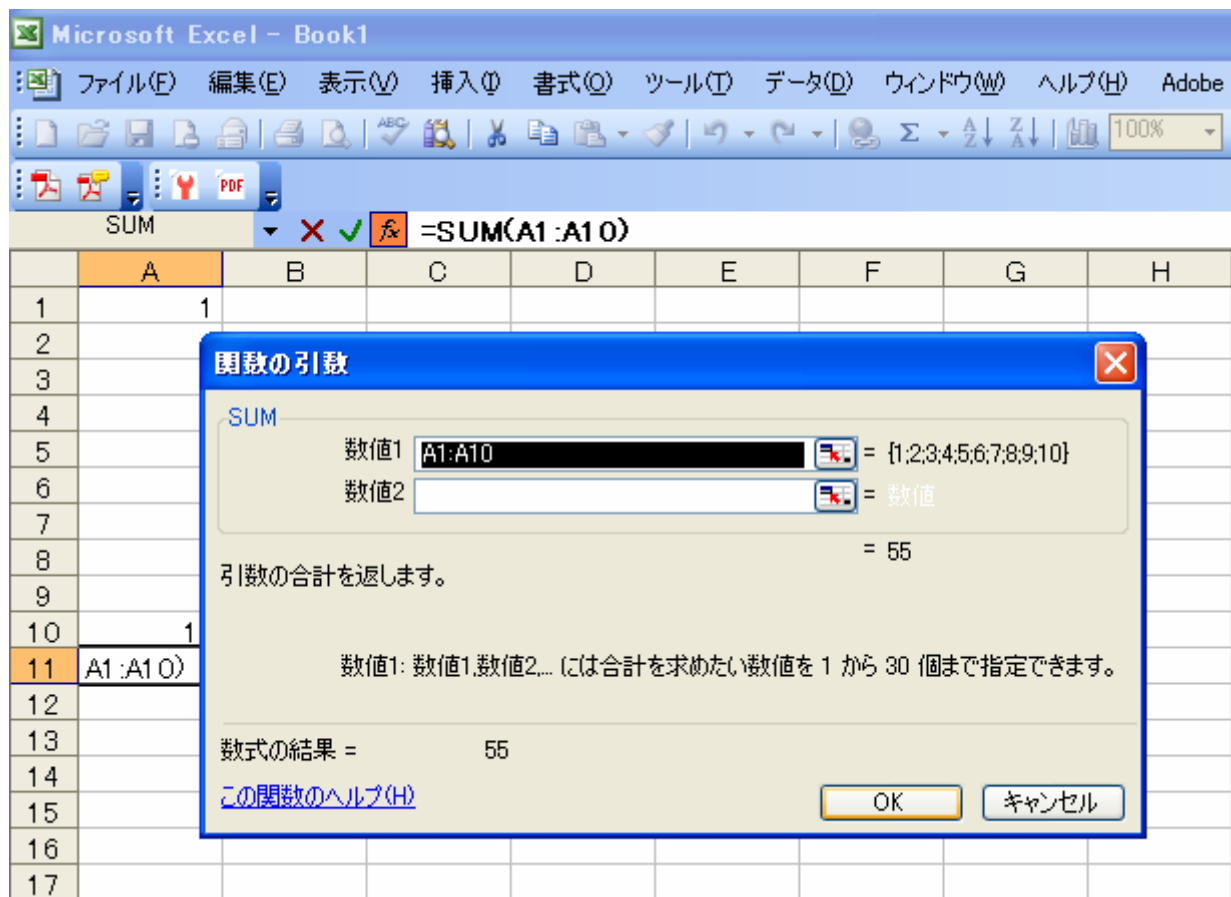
Microsoft Excel - Book1

ファイル(F) 編集(E) 表示(V) 挿入(I) 書式(O) ツール(T) データ(D) ウィンドウ(W) ヘルプ(H) Adobe

100%

PDF

SUM

=SUM(A1:A10)

| | A | B | C | D | E | F | G | H |
|---|---|---|---|---|---|---|---|---|
| 1 | 1 | | | | | | | |
| 2 | | | | | | | | |
| 3 | | | | | | | | |
| 4 | | | | | | | | |
| 5 | | | | | | | | |
| 6 | | | | | | | | |
| 7 | | | | | | | | |
| 8 | | | | | | | | |
| 9 | | | | | | | | |
| 10 | 1 | | | | | | | |
| 11 | A1:A10) | | | | | | | |
| 12 | | | | | | | | |
| 13 | | | | | | | | |
| 14 | | | | | | | | |
| 15 | | | | | | | | |
| 16 | | | | | | | | |
| 17 | | | | | | | | |

関数の引数

SUM

数値1 A1:A10 = {1;2;3;4;5;6;7;8;9;10}

数値2 = 数値

= 55

引数の合計を返します。

数値1: 数値1,数値2,... には合計を求めたい数値を 1 から 30 個まで指定できます。

数式の結果 = 55

この関数のヘルプ(H)

OK

キャンセル